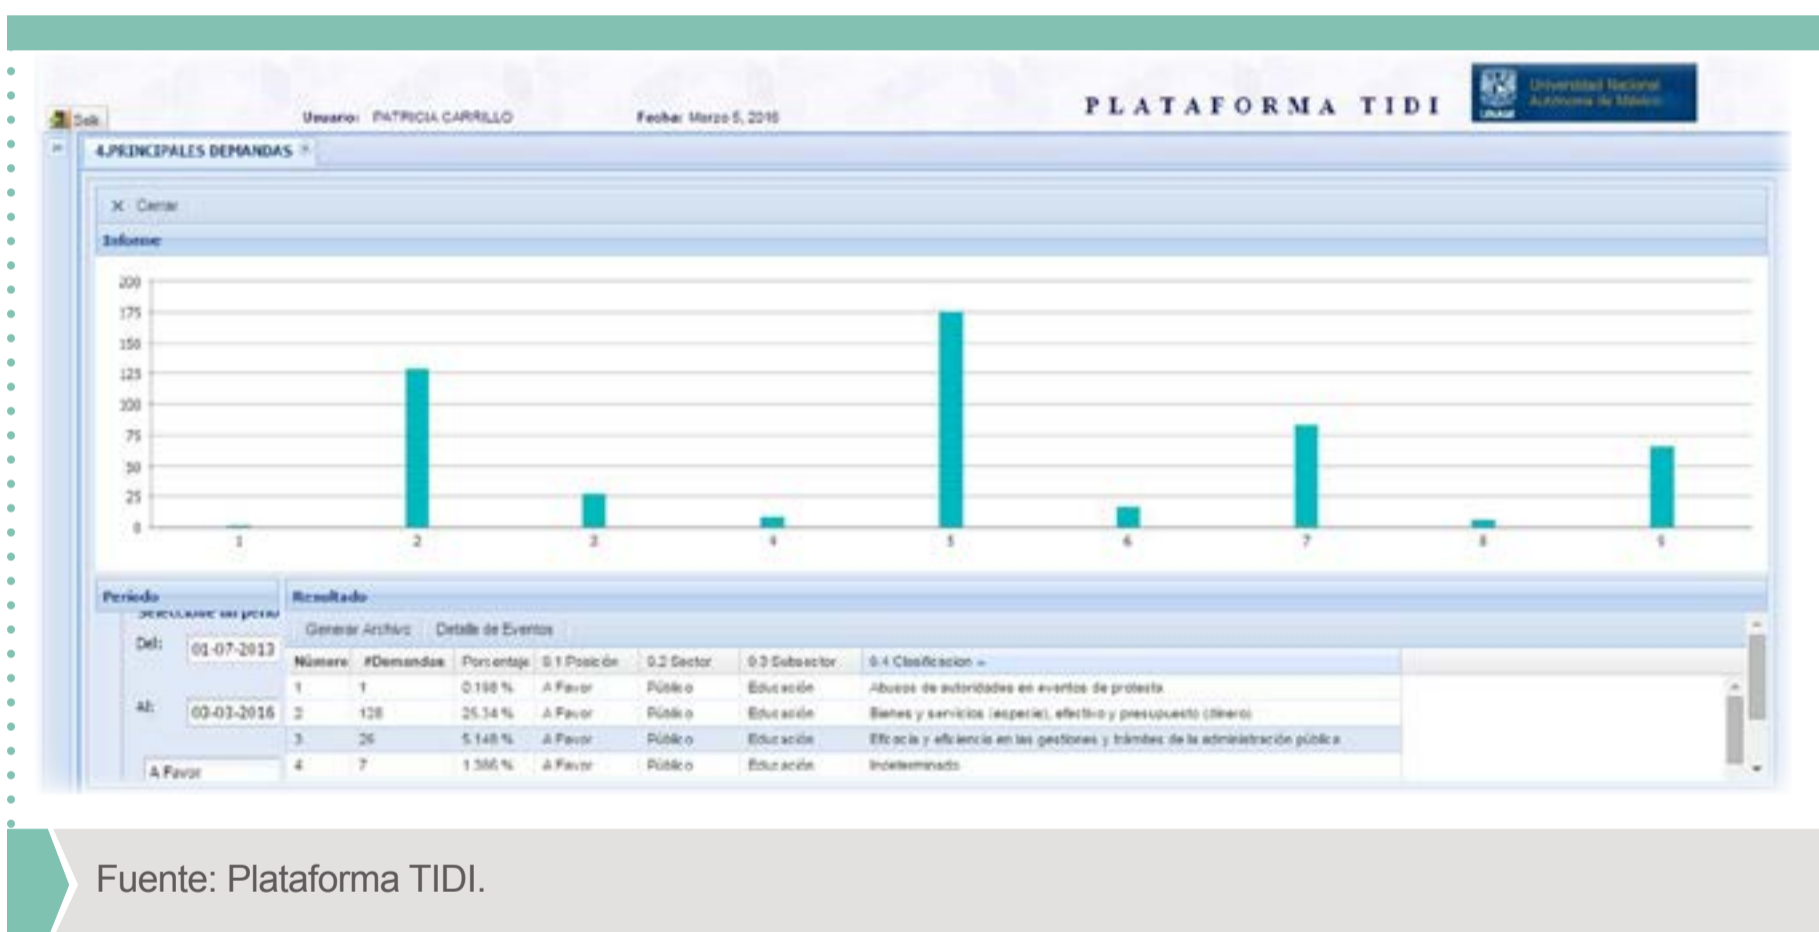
Salir
Usuario: PATRICIA CARRILLO
Fecha: Marzo 5, 2016
PLATAFORMA TIDI
Universidad Nacional Autónoma de México

4.PRINCIPALES DEMANDAS

× Cerrar
Informe

200
175
150
125
100
75
50
25
0
1 2 3 4 5 6 7 8 9

Periodo
Seleccione un perio
Del: 01-07-2013
Al: 03-03-2016
A Favor

Resultado
Generar Archivo  Detalle de Eventos

| Número | #Demandas | Porcentaje | 0.1 Posición | 0.2 Sector | 0.3 Subsector | 0.4 Clasificacion |
|---|---|---|---|---|---|---|
| 1 | 1 | 0.198 % | A Favor | Público | Educación | Abusos de autoridades en eventos de protesta |
| 2 | 128 | 25.34 % | A Favor | Público | Educación | Bienes y servicios (especie), efectivo y presupuesto (dinero) |
| 3 | 26 | 5.148 % | A Favor | Público | Educación | Eficacia y eficiencia en las gestiones y trámites de la administración pública |
| 4 | 7 | 1.386 % | A Favor | Público | Educación | Indeterminado |

Fuente: Plataforma TIDI.